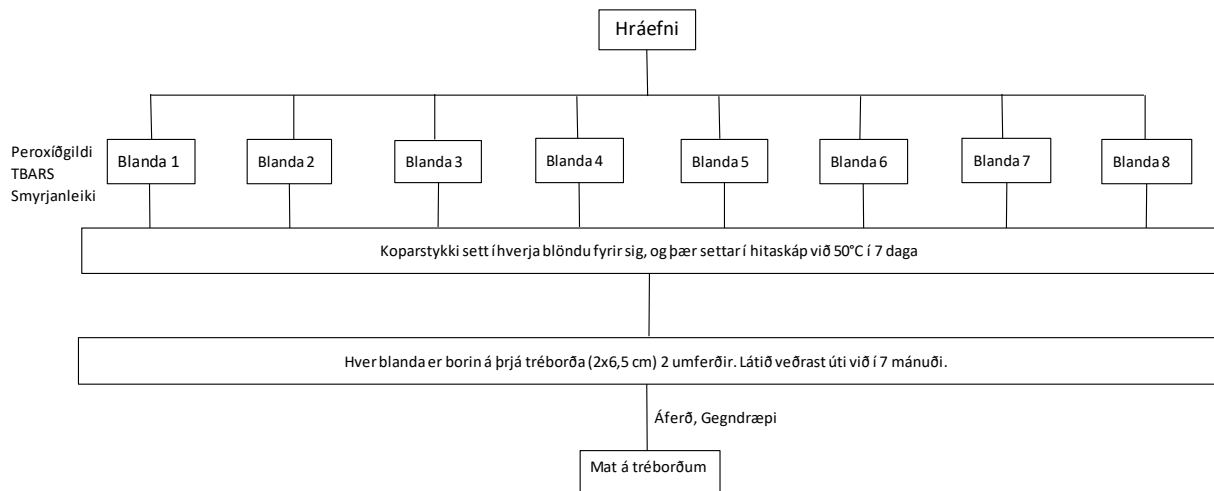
Hráefni

Peroxíðgildi
TBARS
Smyrjanleiki

Blanda 1

Blanda 2

Blanda 3

Blanda 4

Blanda 5

Blanda 6

Blanda 7

Blanda 8

Koparstykki sett í hverja blöndu fyrir sig, og þær settar í hitaskáp við 50°C í 7 daga

Hver blanda er borin á þrjá tréborða (2x6,5 cm) 2 umferðir. Látið veðrast úti við í 7 mánuði.

Áferð, Gegndræpi

Mat á tréborðum